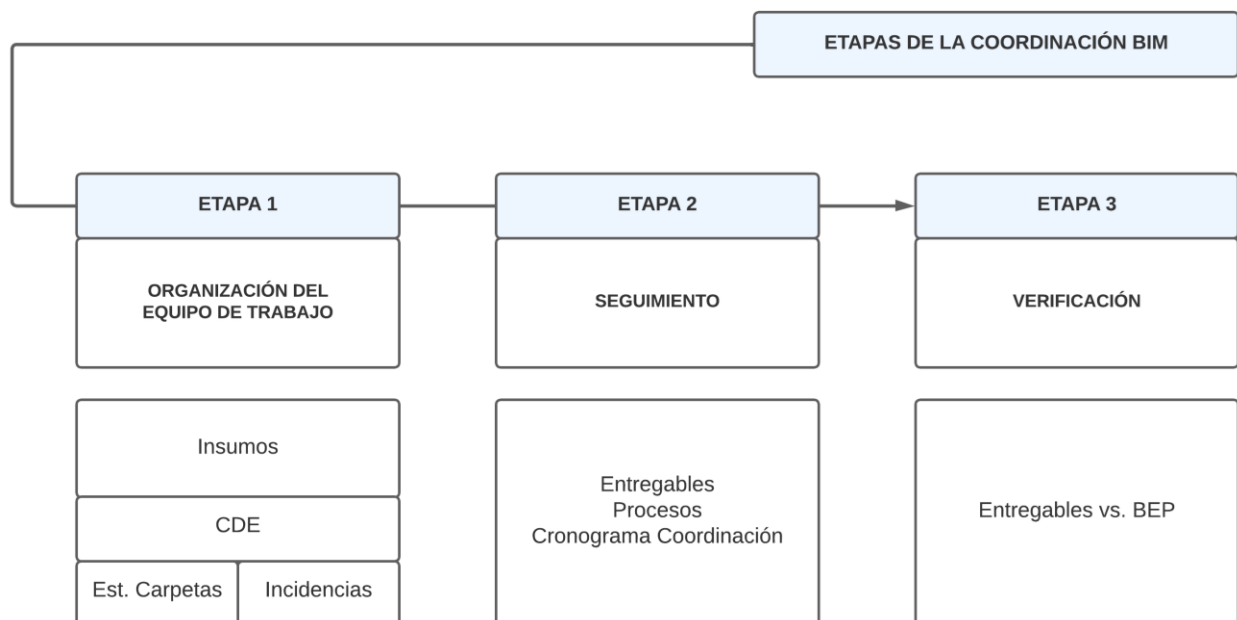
ETAPAS DE LA COORDINACIÓN BIM

ETAPA 1

ORGANIZACIÓN DEL EQUIPO DE TRABAJO

Insumos

CDE

Est. Carpetas

Incidencias

ETAPA 2

SEGUIMIENTO

Entregables
Procesos
Cronograma Coordinación

ETAPA 3

VERIFICACIÓN

Entregables vs. BEP